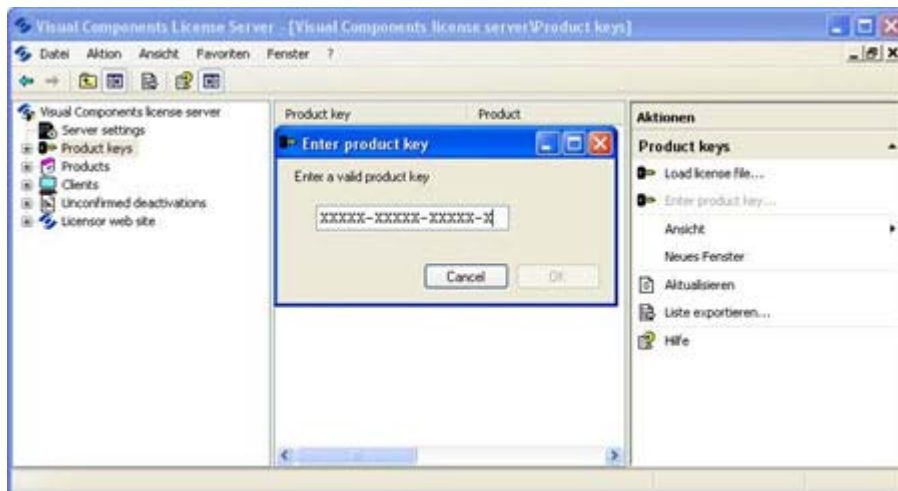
Visual Components License Server - [Visual Components license server\Product keys]

Datei Aktion Ansicht Favoriten Fenster ?

Visual Components license server
Server settings
Product keys
Products
Clients
Unconfirmed deactivations
Licensor web site

Product key
Product

Enter product key
Enter a valid product key
XXXXX-XXXXX-XXXXX-X
Cancel
OK

Aktionen
Product keys
Load license file...
Enter product key...
Ansicht
Neues Fenster
Aktualisieren
Liste exportieren...
Hilfe